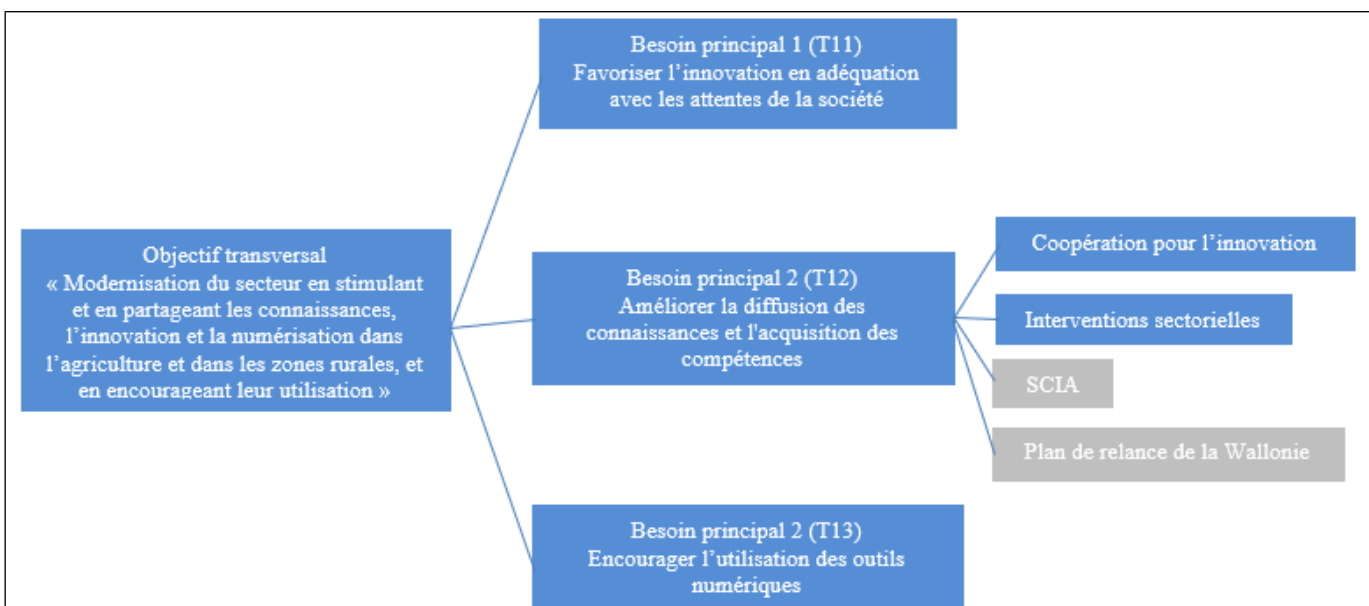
Objectif transversal
« Modernisation du secteur en stimulant et en partageant les connaissances, l’innovation et la numérisation dans l’agriculture et dans les zones rurales, et en encourageant leur utilisation »

Besoin principal 1 (T11)
Favoriser l’innovation en adéquation avec les attentes de la société

Besoin principal 2 (T12)
Améliorer la diffusion des connaissances et l'acquisition des compétences

Coopération pour l’innovation

Interventions sectorielles

SCIA

Plan de relance de la Wallonie

Besoin principal 2 (T13)
Encourager l’utilisation des outils numériques